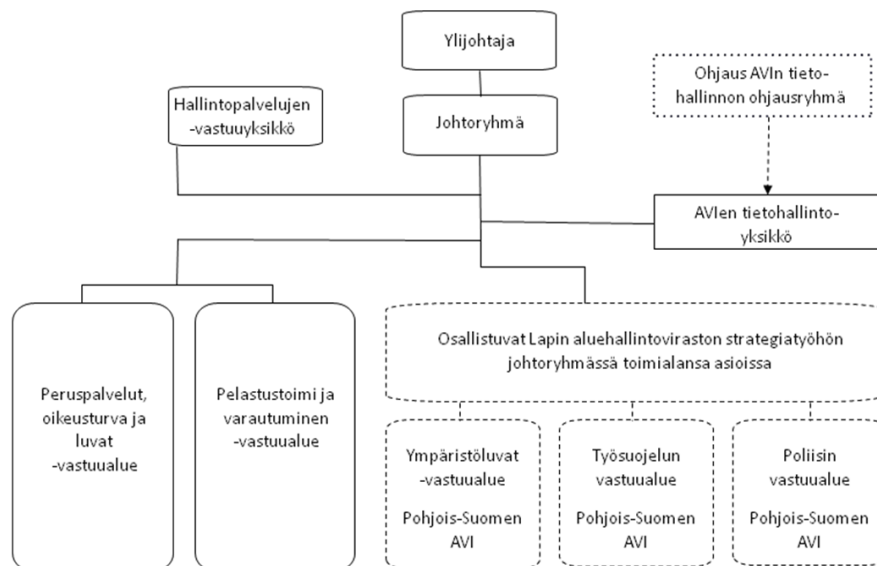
Ylijohtaja

Johtoryhmä

Hallintopalvelujen -vastuuyksikkö

Ohjaus AVIn tietohallinnon ohjausryhmä

AVIen tietohallintoyksikkö

Peruspalvelut, oikeusturva ja luvat -vastuualue

Pelastustoimi ja varautuminen -vastuualue

Osallistuvat Lapin aluehallintoviraston strategiatyöhön johtoryhmässä toimialansa asioissa

Ympäristöluvat -vastuualue

Pohjois-Suomen AVI

Työsuojelun vastuualue

Pohjois-Suomen AVI

Poliisin vastuualue

Pohjois-Suomen AVI